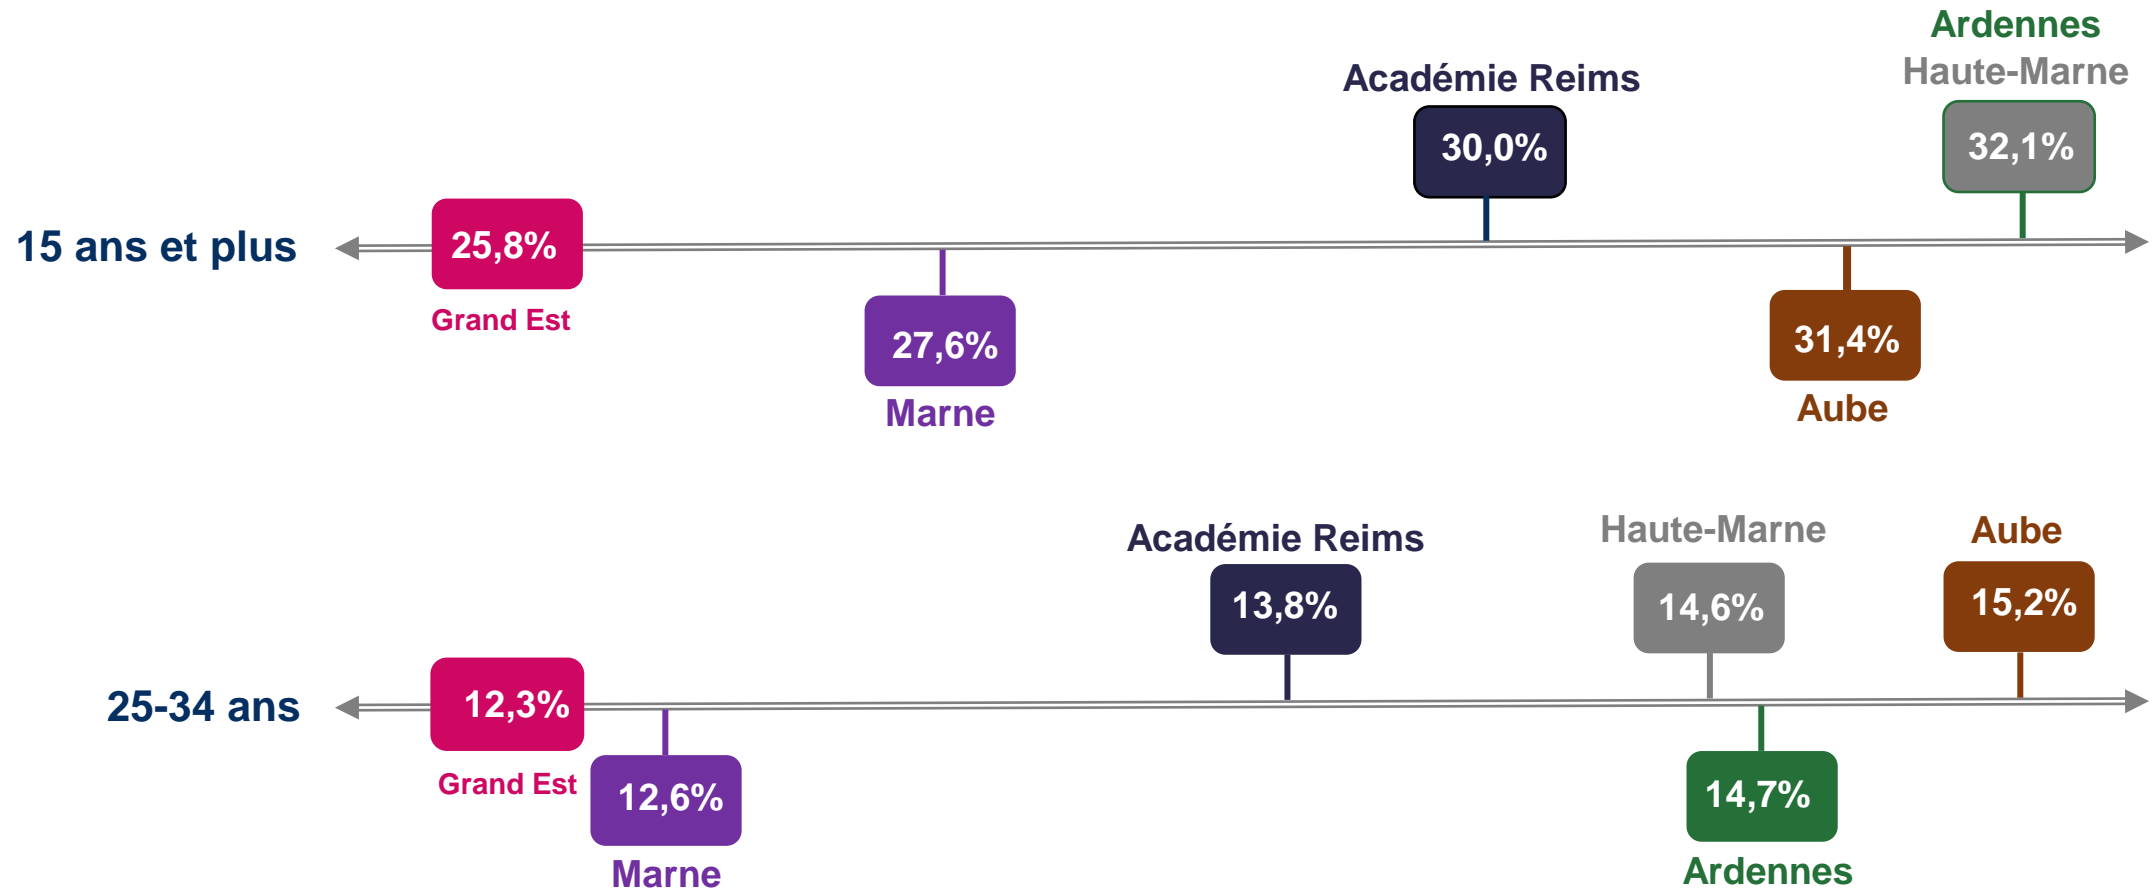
15 ans et plus

25,8%
Grand Est

27,6%
Marne

Académie Reims
30,0%

31,4%
Aube

Ardennes
Haute-Marne
32,1%

25-34 ans

12,3%
Grand Est

12,6%
Marne

Académie Reims
13,8%

Haute-Marne
14,6%

14,7%
Ardennes

Aube
15,2%